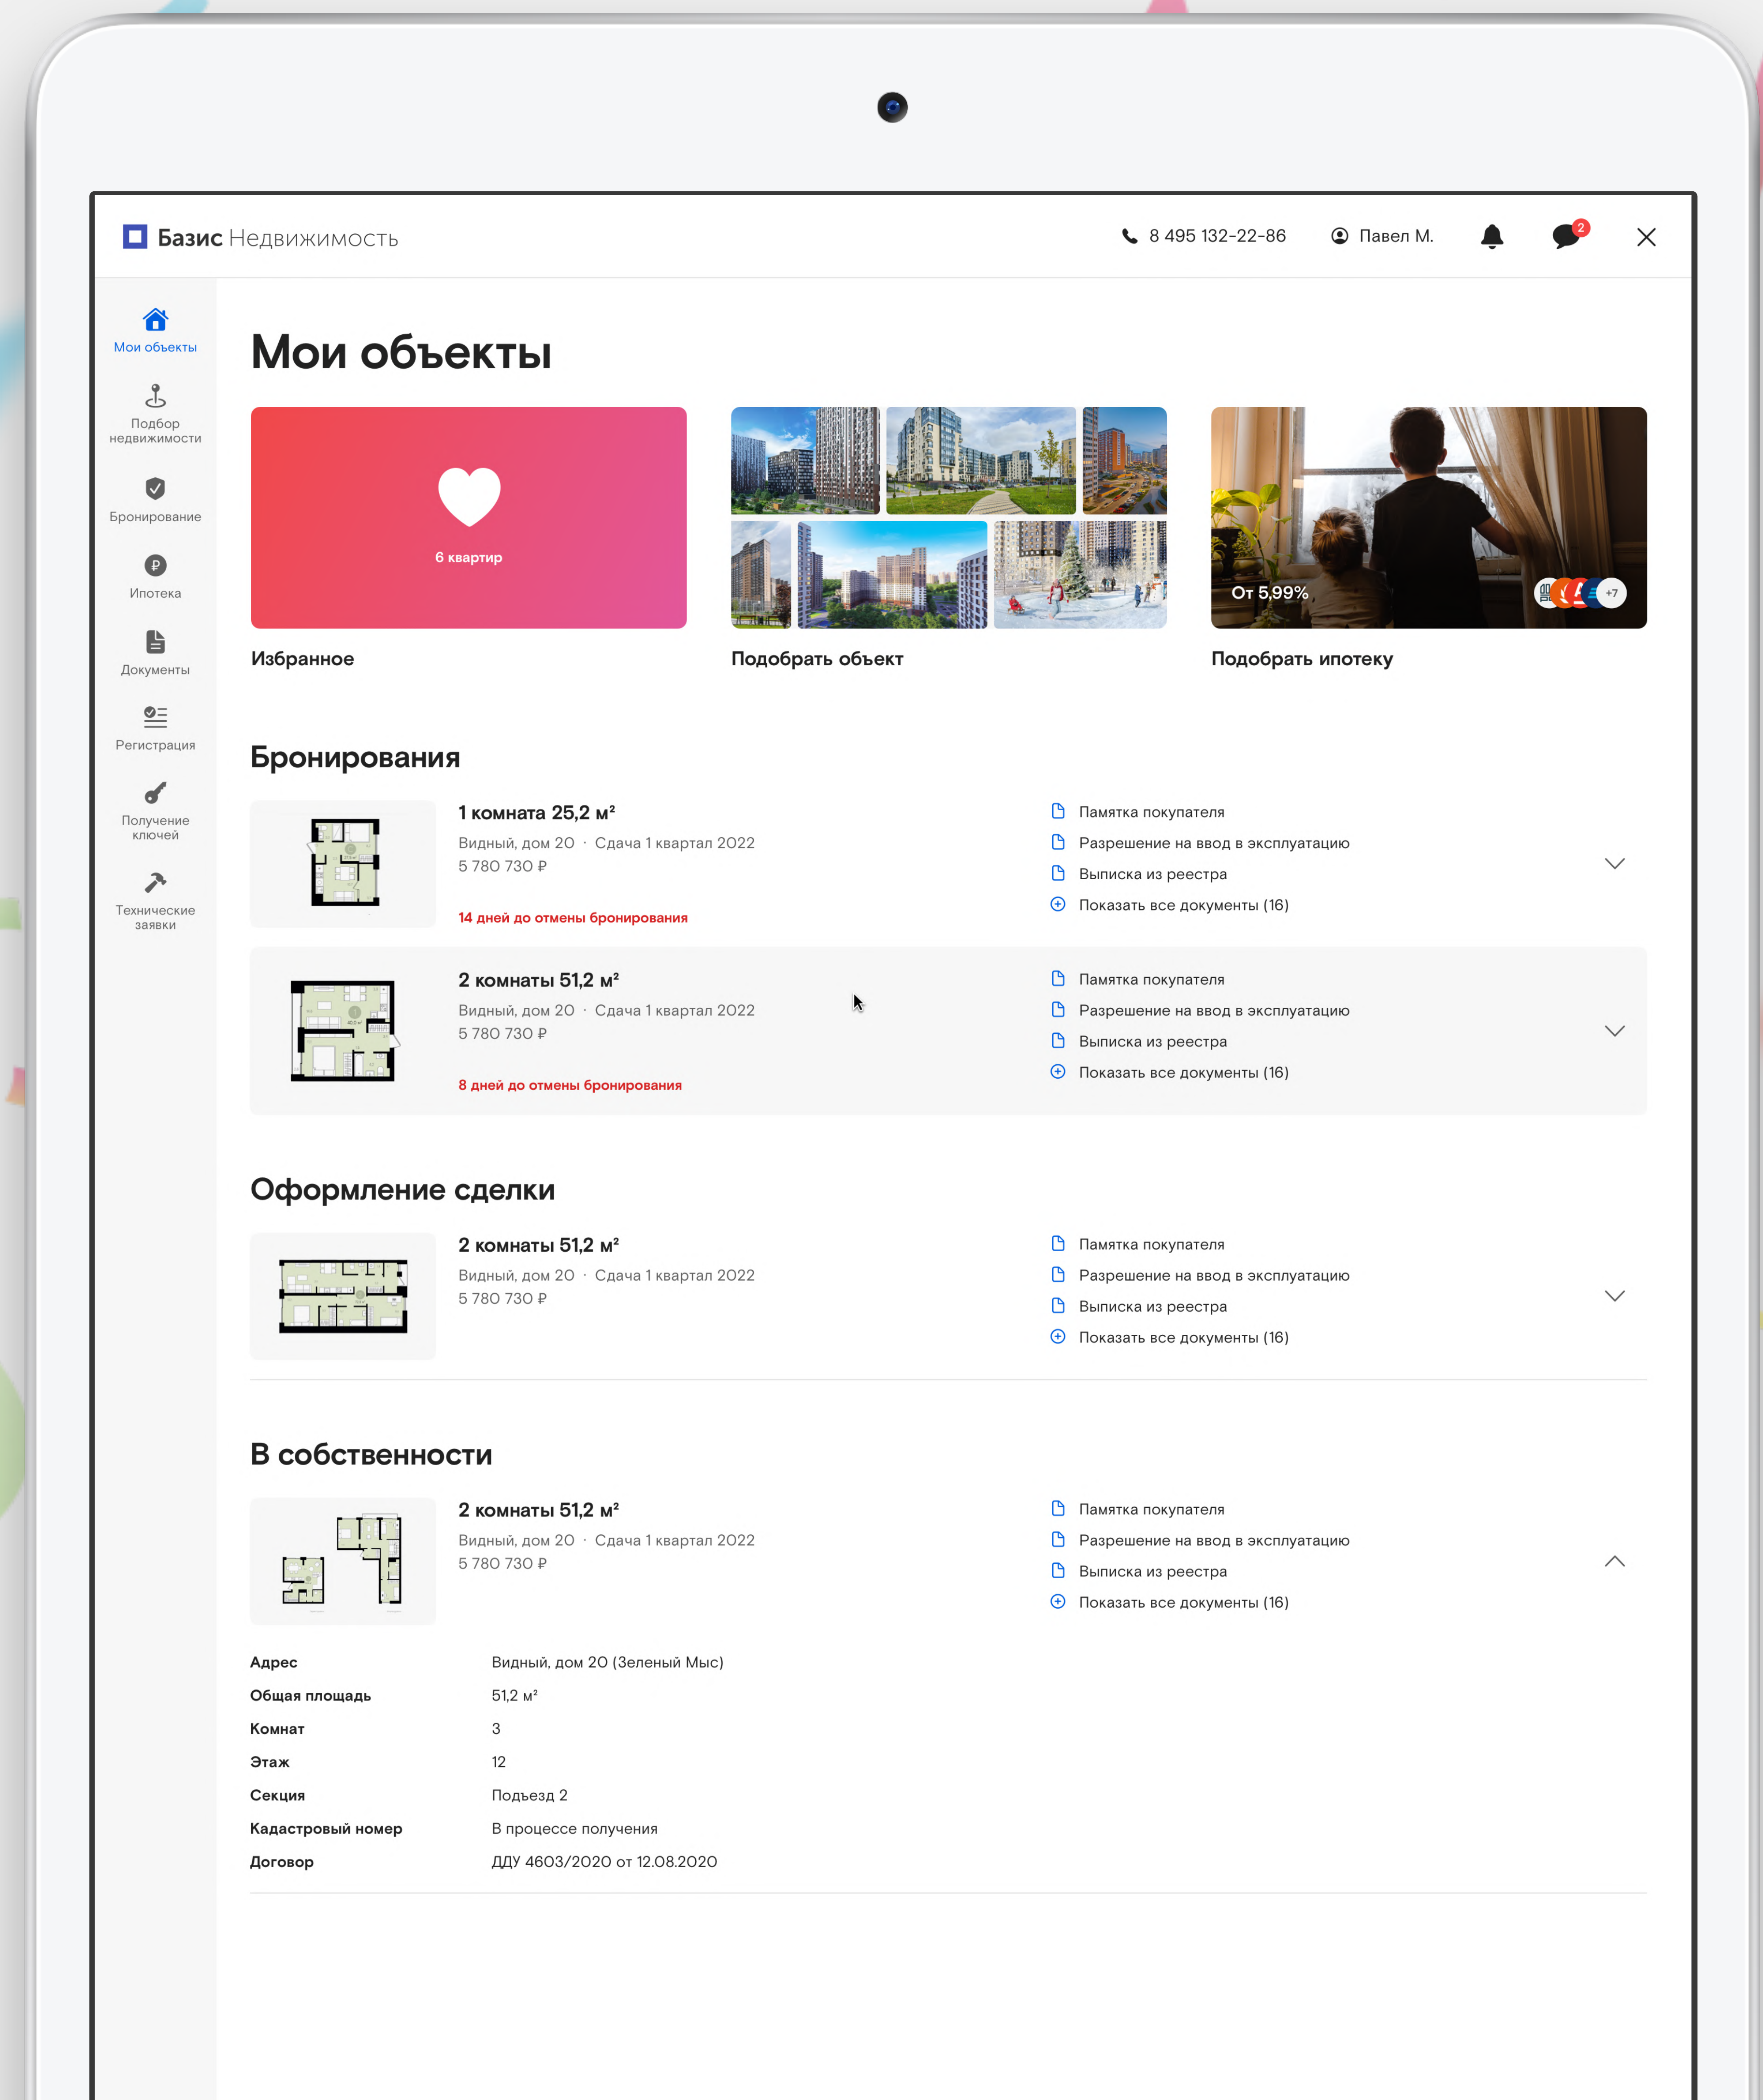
Базис Недвижимость

8 495 132-22-86

Павел М.

2

Мои объекты

Подбор недвижимости

Бронирование

Ипотека

Документы

Регистрация

Получение ключей

Технические заявки

Мои объекты

6 квартир

Избранное

Подобрать объект

От 5,99%

+7

Подобрать ипотеку

Бронирования

1 комната 25,2 м²

Видный, дом 20 · Сдача 1 квартал 2022

5 780 730 ₽

14 дней до отмены бронирования

Памятка покупателя

Разрешение на ввод в эксплуатацию

Выписка из реестра

Показать все документы (16)

2 комнаты 51,2 м²

Видный, дом 20 · Сдача 1 квартал 2022

5 780 730 ₽

8 дней до отмены бронирования

Памятка покупателя

Разрешение на ввод в эксплуатацию

Выписка из реестра

Показать все документы (16)

Оформление сделки

2 комнаты 51,2 м²

Видный, дом 20 · Сдача 1 квартал 2022

5 780 730 ₽

Памятка покупателя

Разрешение на ввод в эксплуатацию

Выписка из реестра

Показать все документы (16)

В собственности

2 комнаты 51,2 м²

Видный, дом 20 · Сдача 1 квартал 2022

5 780 730 ₽

Памятка покупателя

Разрешение на ввод в эксплуатацию

Выписка из реестра

Показать все документы (16)

| | |
|---|---|
| Адрес | Видный, дом 20 (Зеленый Мыс) |
| Общая площадь | 51,2 м² |
| Комнат | 3 |
| Этаж | 12 |
| Секция | Подъезд 2 |
| Кадастровый номер | В процессе получения |
| Договор | ДДУ 4603/2020 от 12.08.2020 |